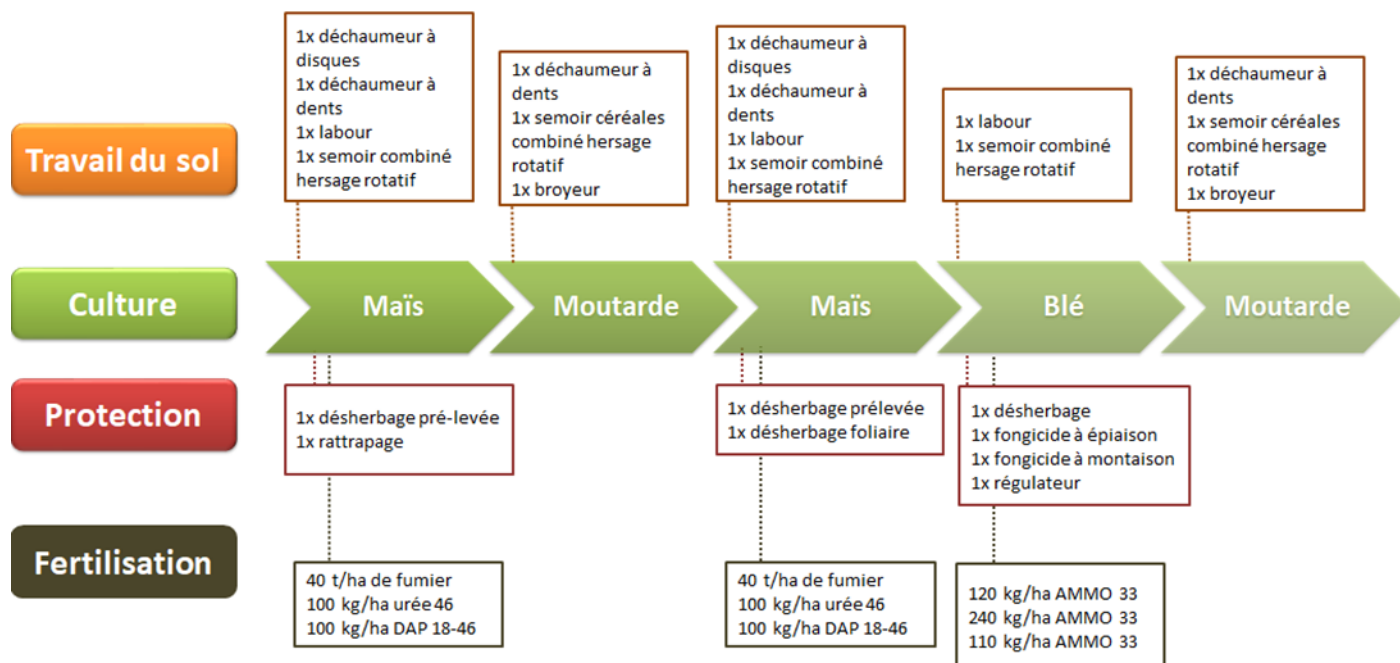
Travail du sol

1x déchaumeur à disques
1x déchaumeur à dents
1x labour
1x semoir combiné hersage rotatif

1x déchaumeur à dents
1x semoir céréales combiné hersage rotatif
1x broyeur

1x déchaumeur à disques
1x déchaumeur à dents
1x labour
1x semoir combiné hersage rotatif

1x labour
1x semoir combiné hersage rotatif

1x déchaumeur à dents
1x semoir céréales combiné hersage rotatif
1x broyeur

Culture

Maïs

Moutarde

Maïs

Blé

Moutarde

Protection

1x désherbage pré-levée
1x rattrapage

1x désherbage prélevée
1x désherbage foliaire

1x désherbage
1x fongicide à épiaison
1x fongicide à montaison
1x régulateur

Fertilisation

40 t/ha de fumier
100 kg/ha urée 46
100 kg/ha DAP 18-46

40 t/ha de fumier
100 kg/ha urée 46
100 kg/ha DAP 18-46

120 kg/ha AMMO 33
240 kg/ha AMMO 33
110 kg/ha AMMO 33